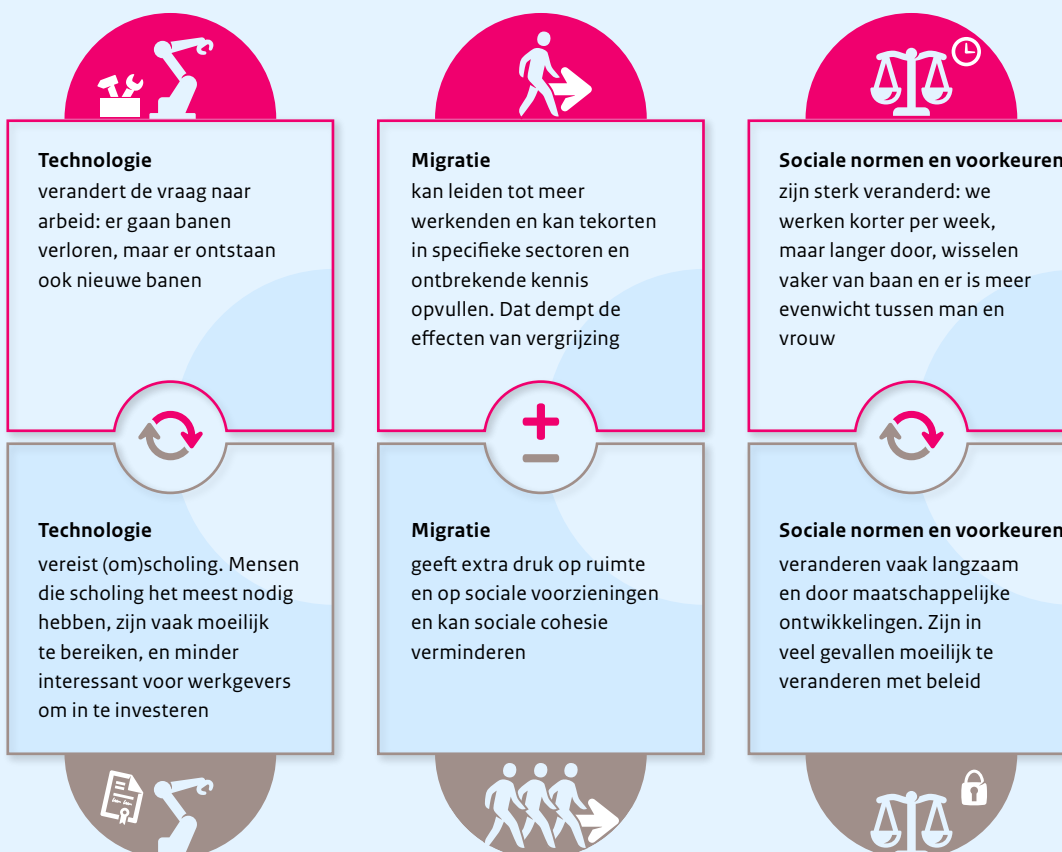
**Technologie**
verandert de vraag naar arbeid: er gaan banen verloren, maar er ontstaan ook nieuwe banen

**Technologie**
vereist (om)scholing. Mensen die scholing het meest nodig hebben, zijn vaak moeilijk te bereiken, en minder interessant voor werkgevers om in te investeren

**Migratie**
kan leiden tot meer werkenden en kan tekorten in specifieke sectoren en ontbrekende kennis opvullen. Dat dempt de effecten van vergrijzing

+
−

**Migratie**
geeft extra druk op ruimte en op sociale voorzieningen en kan sociale cohesie verminderen

**Sociale normen en voorkeuren**
zijn sterk veranderd: we werken korter per week, maar langer door, wisselen vaker van baan en er is meer evenwicht tussen man en vrouw

**Sociale normen en voorkeuren**
veranderen vaak langzaam en door maatschappelijke ontwikkelingen. Zijn in veel gevallen moeilijk te veranderen met beleid